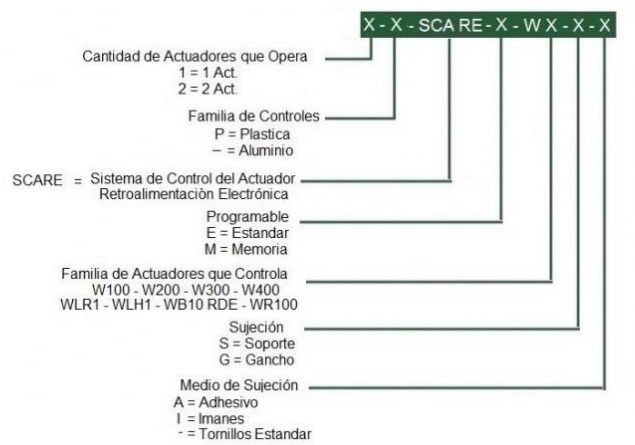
X - X - SCA RE - X - W X - X - X

Cantidad de Actuadores que Opera
1 = 1 Act.
2 = 2 Act.

Familia de Controles
P = Plastica
– = Aluminio

SCARE = Sistema de Control del Actuador Retroalimentaciòn Electrónica

Programable
E = Estandar
M = Memoria

Familia de Actuadores que Controla
W100 - W200 - W300 - W400
WLR1 - WLH1 - WB10 RDE - WR100

Sujeción
S = Soporte
G = Gancho

Medio de Sujeción
A = Adhesivo
I = Imanes
- = Tornillos Estandar